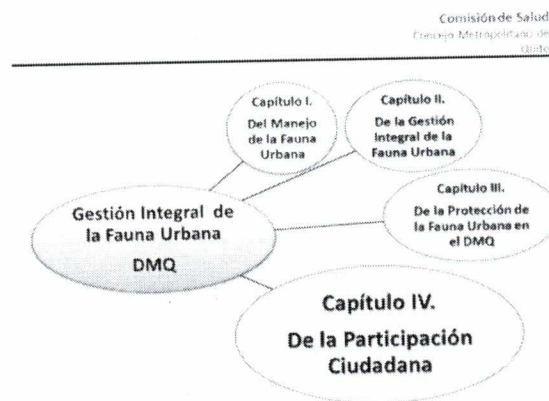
Comisión de Salud
Concejo Metropolitano de Quito

Capítulo I.
Del Manejo de la Fauna Urbana

Capítulo II.
De la Gestión Integral de la Fauna Urbana

Gestión Integral de la Fauna Urbana
DMQ

Capítulo III.
De la Protección de la Fauna Urbana en el DMQ

Capítulo IV.
De la Participación Ciudadana